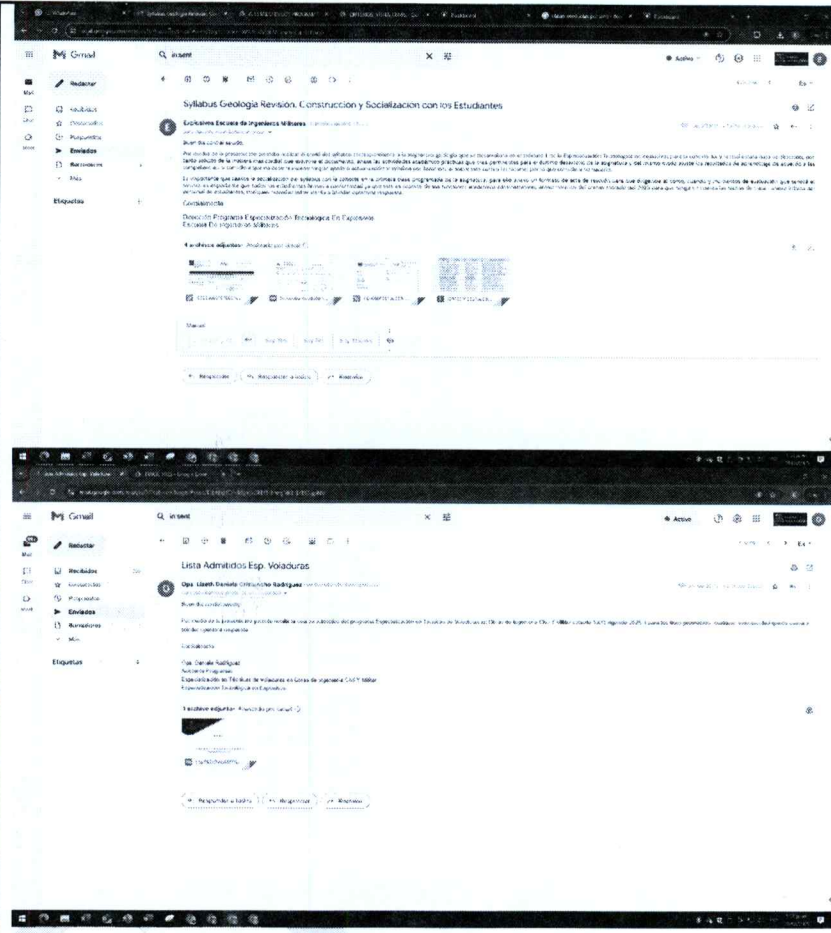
Gmail

in:sent

Redactar

Recibidos

Destacados

Pospuestos

Enviados

Borradores

Más

Etiquetas

Syllabus Geologia Revision, Construccion y Socializacion con los Estudiantes

Explosivos Escuela de Ingenieros Militares

Buen día cordial saludo,

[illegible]

Cordialmente,

Dirección Programa Especialización Tecnológica En Explosivos
Escuela De Ingenieros Militares

4 archivos adjuntos

Responder

Responder a todos

Reenviar

Activo

Gmail

in:sent

Redactar

Recibidos

Destacados

Pospuestos

Enviados

Borradores

Más

Etiquetas

Lista Admitidos Esp. Voladuras

Ops. Lizeth Daniela Chiriviche Rodriguez

Buen día cordial saludo,

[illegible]

Cordialmente,

Ops. Daniela Rodriguez
Asistente Programas
Especialización en Técnicas de Voladuras en Obras de Ingeniería CAEF Militar
Especialización Tecnológica en Explosivos

1 archivo adjunto

Responder a todos

Responder

Reenviar

Activo